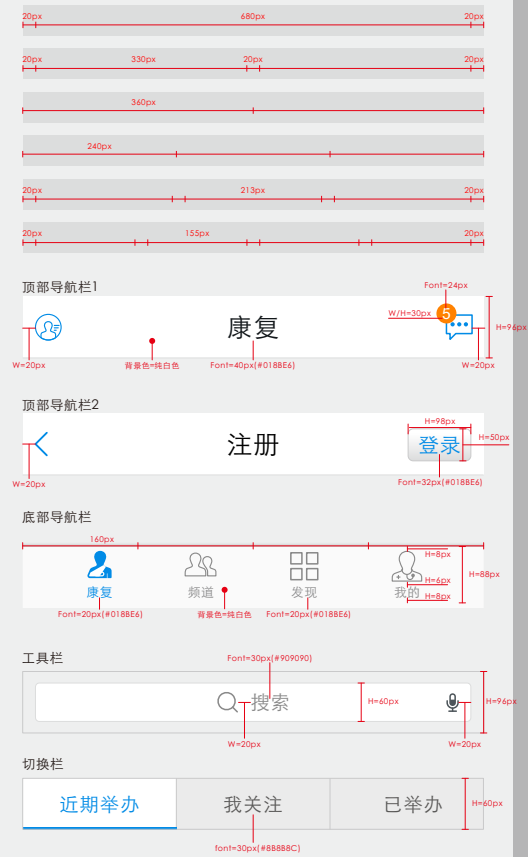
20px 680px 20px

20px 330px 20px 20px

360px

240px

20px 213px 20px

20px 155px 20px

顶部导航栏1

Font=24px

W/H=30px 5

H=96px

康复

W=20px 背景色=纯白色 Font=40px(#018BE6) W=20px

顶部导航栏2

H=98px

注册 登录 H=50px

W=20px Font=32px(#018BE6)

底部导航栏

160px

H=8px

H=6px H=88px

H=8px

康复 频道 发现 我的

Font=20px(#018BE6) 背景色=纯白色 Font=20px(#018BE6)

工具栏

Font=30px(#909090)

搜索 H=60px H=96px

W=20px W=20px

切换栏

近期举办 我关注 已举办 H=60px

font=30px(#8B8B8C)